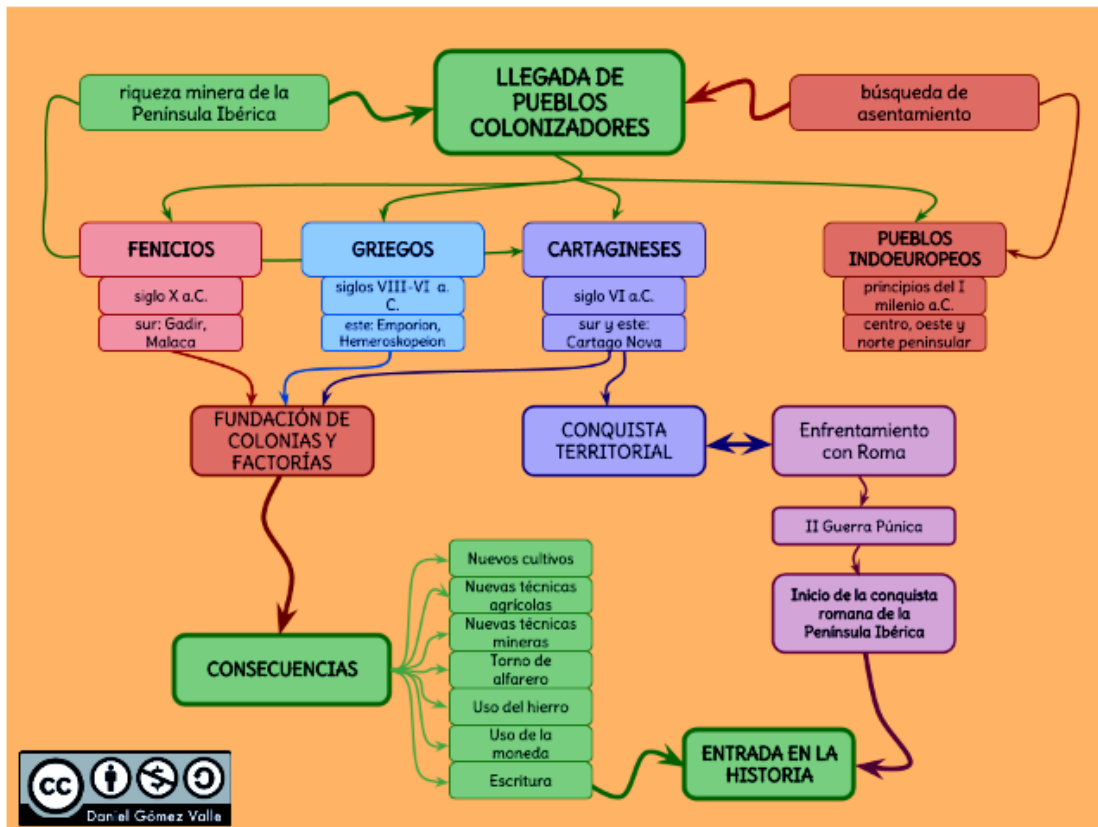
riqueza minera de la Península Ibérica

LLEGADA DE PUEBLOS COLONIZADORES

búsqueda de asentamiento

FENICIOS

siglo X a.C.

sur: Gadir, Malaca

GRIEGOS

siglos VIII-VI a. C.

este: Emporion, Hemeroskopeion

CARTAGINESES

siglo VI a.C.

sur y este: Cartago Nova

PUEBLOS INDOEUROPEOS

principios del I milenio a.C.

centro, oeste y norte peninsular

FUNDACIÓN DE COLONIAS Y FACTORÍAS

CONQUISTA TERRITORIAL

Enfrentamiento con Roma

II Guerra Púnica

Inicio de la conquista romana de la Península Ibérica

CONSECUENCIAS

Nuevos cultivos

Nuevas técnicas agrícolas

Nuevas técnicas mineras

Torno de alfarero

Uso del hierro

Uso de la moneda

Escritura

ENTRADA EN LA HISTORIA

Daniel Gómez Valle